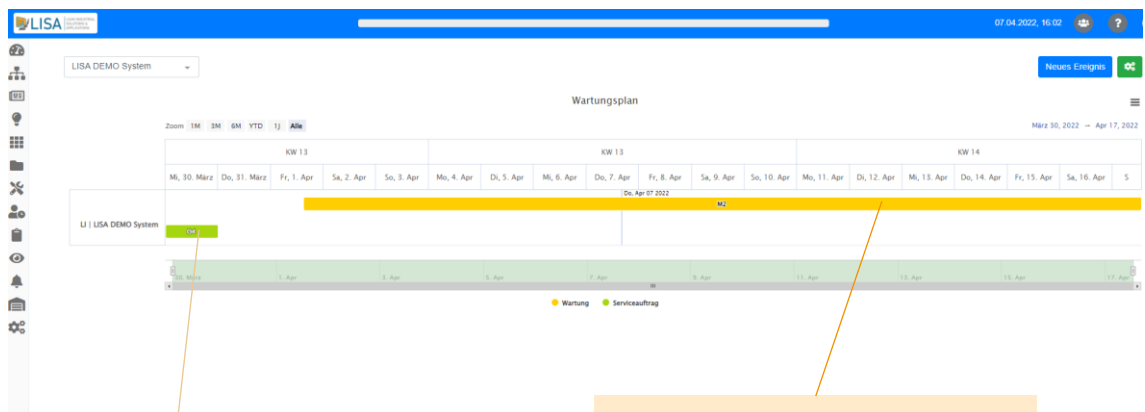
LISA

07.04.2022, 16:02

LISA DEMO System

Neues Ereignis

Wartungsplan

Zoom 1M 3M 6M YTD 1J Alle

März 30, 2022 → Apr 17, 2022

| KW 13 | | | | | KW 13 | | | | | | | KW 14 | | | | | | |
|---|---|---|---|---|---|---|---|---|---|---|---|---|---|---|---|---|---|---|
| Mi, 30. März | Do, 31. März | Fr, 1. Apr | Sa, 2. Apr | So, 3. Apr | Mo, 4. Apr | Di, 5. Apr | Mi, 6. Apr | Do, 7. Apr | Fr, 8. Apr | Sa, 9. Apr | So, 10. Apr | Mo, 11. Apr | Di, 12. Apr | Mi, 13. Apr | Do, 14. Apr | Fr, 15. Apr | Sa, 16. Apr | S |

Do, Apr 07 2022

M2

LI | LISA DEMO System

OH

30. März 1. Apr 3. Apr 5. Apr 7. Apr 9. Apr 11. Apr 13. Apr 15. Apr 17. Apr

Wartung Serviceauftrag